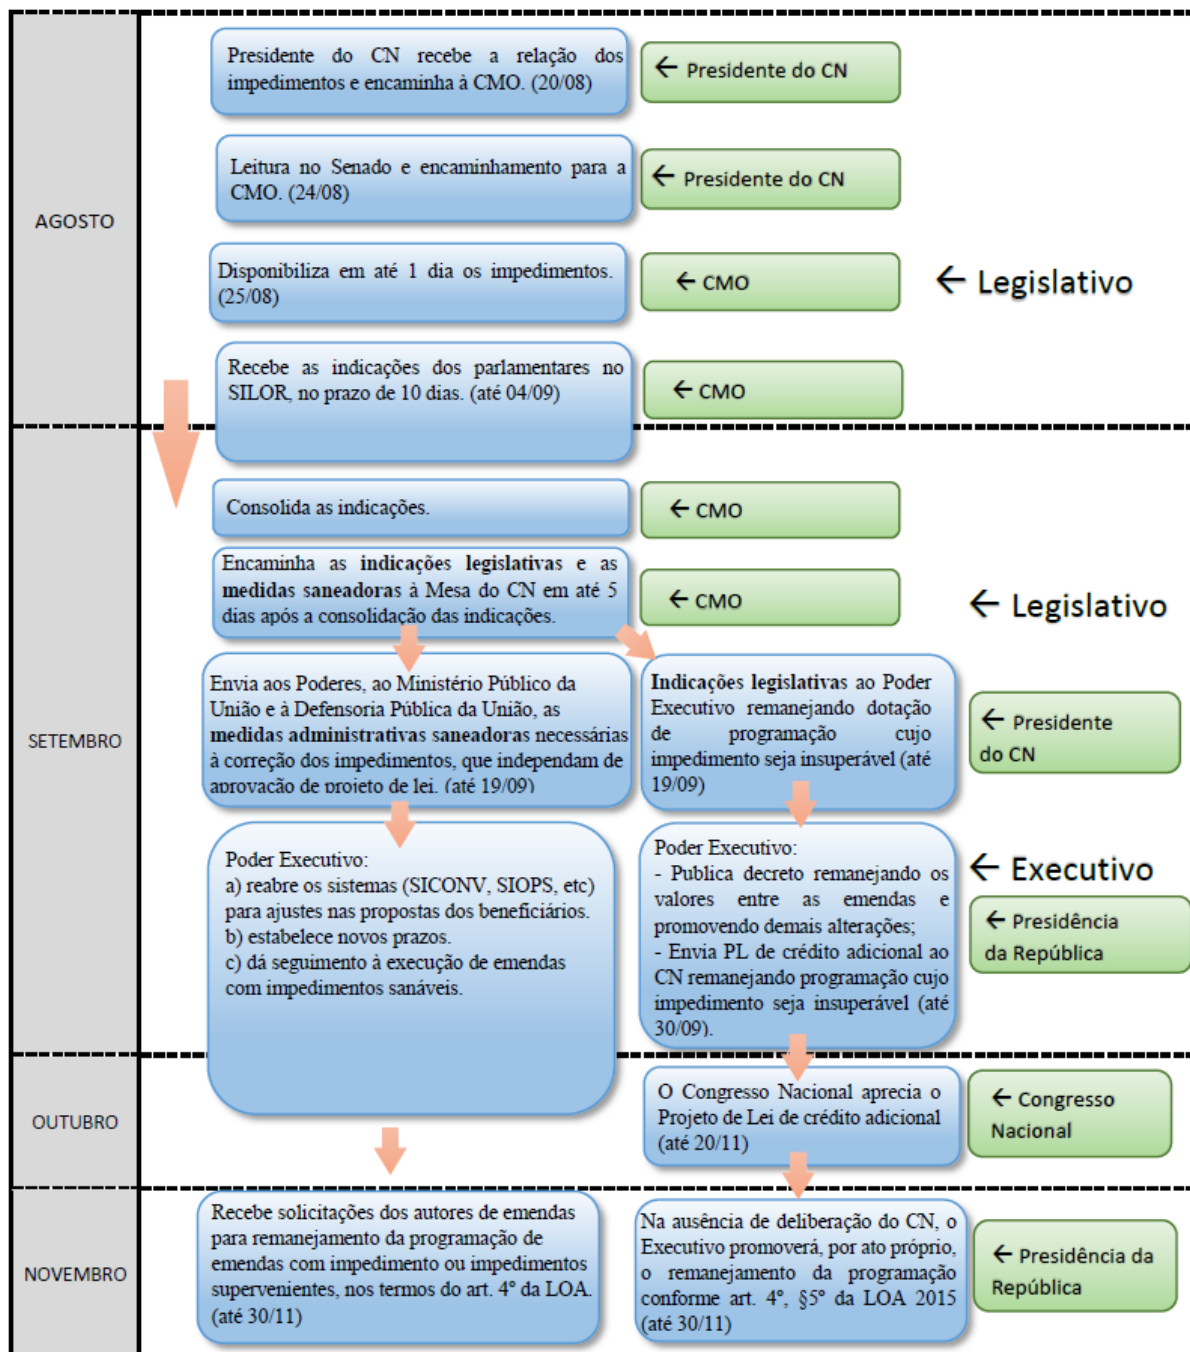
AGOSTO

Presidente do CN recebe a relação dos impedimentos e encaminha à CMO. (20/08)

← Presidente do CN

Leitura no Senado e encaminhamento para a CMO. (24/08)

← Presidente do CN

Disponibiliza em até 1 dia os impedimentos. (25/08)

← CMO

← Legislativo

Recebe as indicações dos parlamentares no SILOR, no prazo de 10 dias. (até 04/09)

← CMO

SETEMBRO

Consolida as indicações.

← CMO

Encaminha as **indicações legislativas** e as **medidas saneadoras** à Mesa do CN em até 5 dias após a consolidação das indicações.

← CMO

← Legislativo

Envia aos Poderes, ao Ministério Público da União e à Defensoria Pública da União, as **medidas administrativas saneadoras** necessárias à correção dos impedimentos, que independam de aprovação de projeto de lei. (até 19/09)

**Indicações legislativas** ao Poder Executivo remanejando dotação de programação cujo impedimento seja insuperável (até 19/09)

← Presidente do CN

Poder Executivo:
a) reabre os sistemas (SICONV, SIOPS, etc) para ajustes nas propostas dos beneficiários.
b) estabelece novos prazos.
c) dá seguimento à execução de emendas com impedimentos sanáveis.

Poder Executivo:
- Publica decreto remanejando os valores entre as emendas e promovendo demais alterações;
- Envia PL de crédito adicional ao CN remanejando programação cujo impedimento seja insuperável (até 30/09).

← Executivo

← Presidência da República

OUTUBRO

O Congresso Nacional aprecia o Projeto de Lei de crédito adicional (até 20/11)

← Congresso Nacional

NOVEMBRO

Recebe solicitações dos autores de emendas para remanejamento da programação de emendas com impedimento ou impedimentos supervenientes, nos termos do art. 4° da LOA. (até 30/11)

Na ausência de deliberação do CN, o Executivo promoverá, por ato próprio, o remanejamento da programação conforme art. 4°, §5° da LOA 2015 (até 30/11)

← Presidência da República